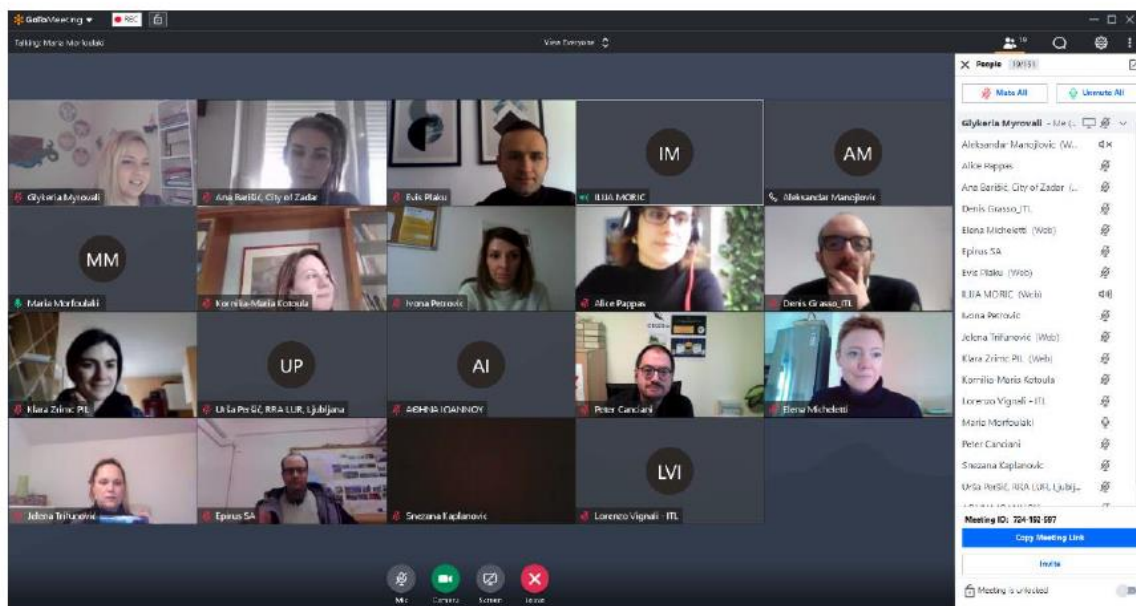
GoToMeeting ▾ REC
Talking: Maria Morfoulaki
View Everyone
19
People 19/151
Mute All
Unmute All
Glykeria Myrovali - Me (...
Aleksandar Manojlovic (W...
Alice Pappas
Ana Baričić, City of Zadar (...
Denis Grasso_ITL
Elena Micheletti (Web)
Epirus SA
Evis Plaku (Web)
ILIJA MORIC (Web)
Ivona Petrovic
Jelena Trifunović (Web)
Klara Zrinic PIL (Web)
Kornilia Maria Kotoula
Lorenzo Vignali - ITL
Maria Morfoulaki
Peter Canciani
Snezana Kaplanovic
Urša Peršič, RRA LUR, Ljublj...
Meeting ID: 724-150-597
Copy Meeting Link
Invite
Meeting is unlocked
Glykeria Myrovali
Ana Baričić, City of Zadar
Evis Plaku
IM
ILIJA MORIC
AM
Aleksandar Manojlovic
MM
Maria Morfoulaki
Kornilia-Maria Kotoula
Ivona Petrovic
Alice Pappas
Denis Grasso_ITL
Klara Zrinic PIL
UP
Urša Peršič, RRA LUR, Ljubljana
AI
ΑΘΗΝΑ ΙΩΑΝΝΟΥ
Peter Canciani
Elena Micheletti
Jelena Trifunović
Epirus SA
Snezana Kaplanovic
LVI
Lorenzo Vignali - ITL
Mic
Camera
Screen
Leave